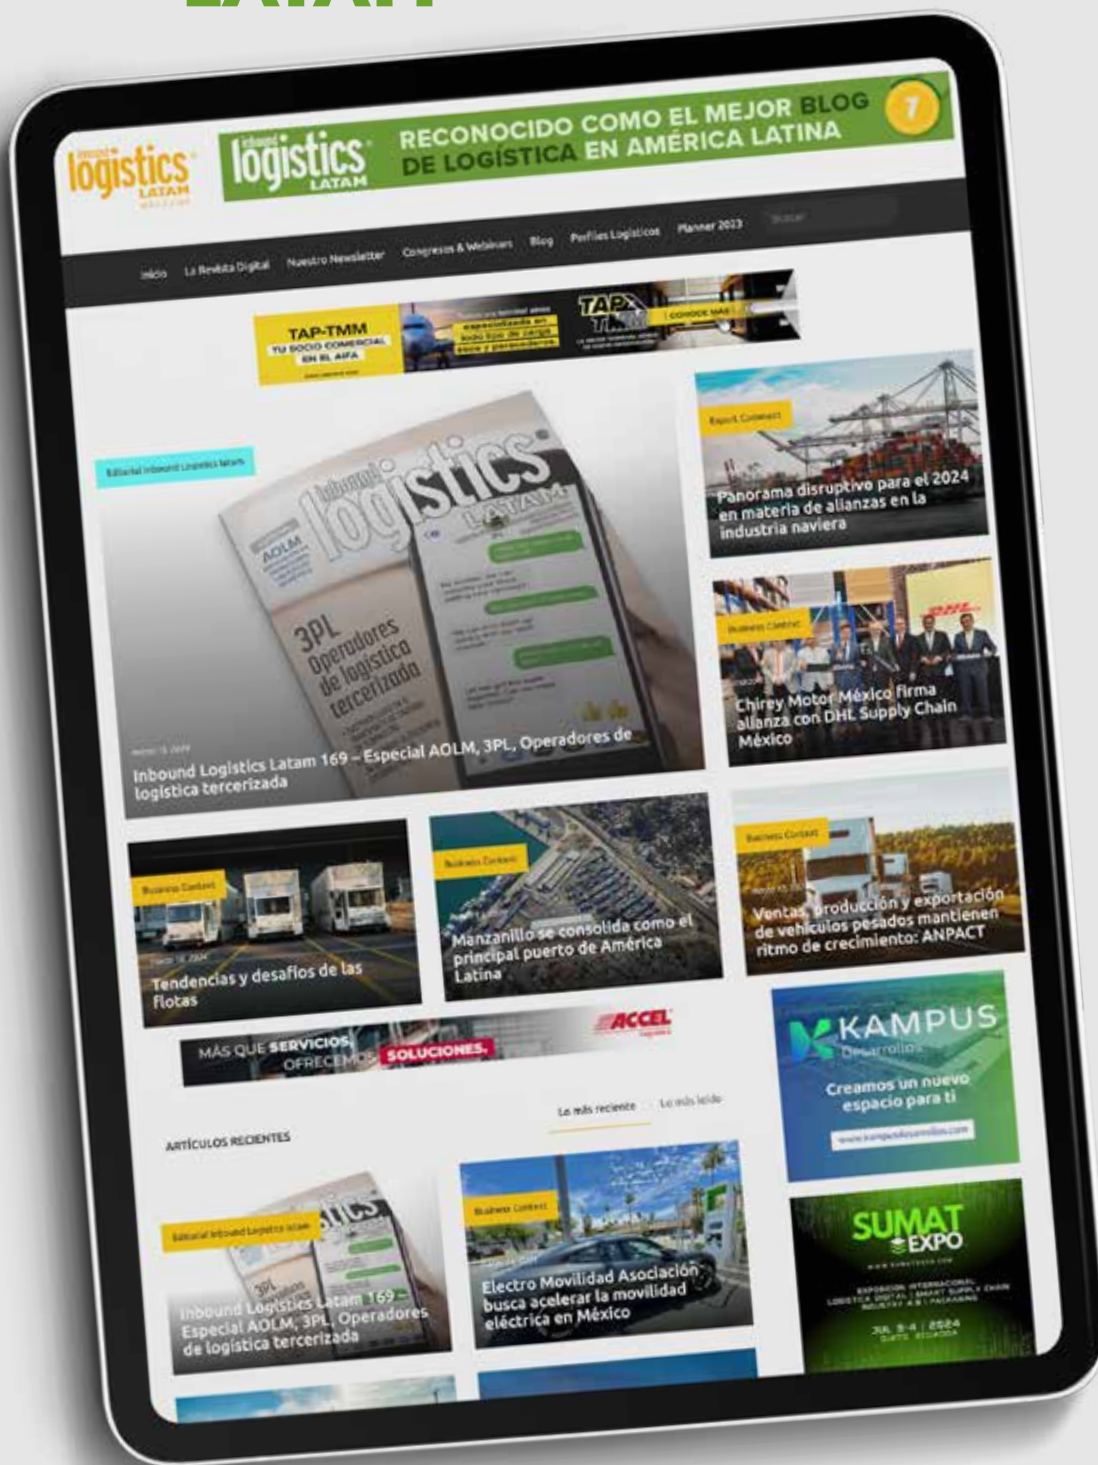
LATAM

inbound logistics LATAM MAGAZINE

inbound logistics LATAM

RECONOCIDO COMO EL MEJOR BLOG DE LOGÍSTICA EN AMÉRICA LATINA

Inicio La Revista Digital Nuestro Newsletter Congresos & Webinars Blog Perfiles Logísticos Planner 2023

Buscar

TAP-TMM TU SOCIO COMERCIAL EN EL AIFA

TAP TMM

CONOCE MÁS

Editorial Inbound Logistics latam

inbound logistics LATAM

AOLM

3PL Operadores de logística tercerizada

Inbound Logistics Latam 169 – Especial AOLM, 3PL, Operadores de logística tercerizada

Expert Content

Panorama disruptivo para el 2024 en materia de alianzas en la industria naviera

Business Content

Chirey Motor México firma alianza con DHL Supply Chain México

Business Content

Tendencias y desafíos de las flotas

Business Content

Manzanillo se consolida como el principal puerto de América Latina

Business Content

Ventas, producción y exportación de vehículos pesados mantienen ritmo de crecimiento: ANPACT

MÁS QUE SERVICIOS, OFRECEMOS SOLUCIONES.

ACCEL

KAMPUS Desarrollos

Creamos un nuevo espacio para ti

Lo más reciente Lo más leído

ARTÍCULOS RECIENTES

Editorial Inbound Logistics latam

Inbound Logistics Latam 169 – Especial AOLM, 3PL, Operadores de logística tercerizada

Business Content

Electro Movilidad Asociación busca acelerar la movilidad eléctrica en México

SUMAT EXPO

JUL 3-4 2024